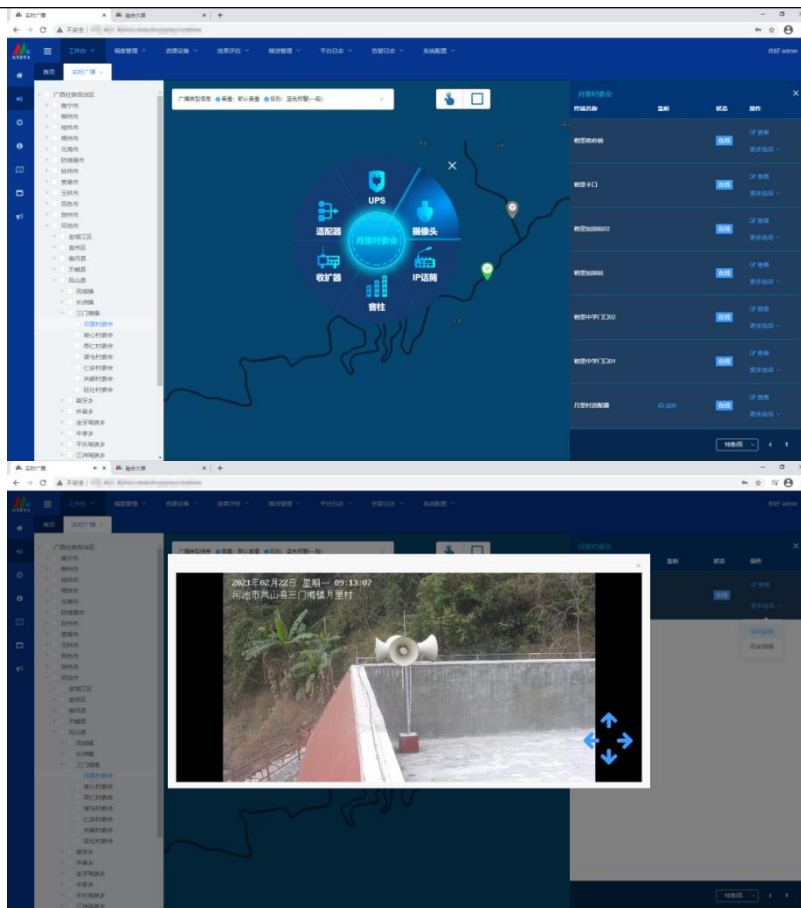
实时广播 × 播放大屏 × +

← → C ▲ 不安全 | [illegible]

GSETA

工作台 设备管理 资源设备 效果评价 频道管理 平台日志 告警日志 系统配置 你好 admin

首页 实时广播 ×

广西壮族自治区
南宁市
柳州市
桂林市
梧州市
北海市
防城港市
钦州市
贵港市
玉林市
百色市
贺州市
河池市
金城江区
宜州区
南丹县
天峨县
凤山县
凤城镇
长洲镇
三门海镇
月里村委会
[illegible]村委会
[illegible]村委会
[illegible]村委会
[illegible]村委会
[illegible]村委会
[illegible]村委会
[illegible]乡
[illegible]乡
金牙瑶族乡
中亭乡
平乐瑶族乡
江洲瑶族乡

广播类型 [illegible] 音量: 默认音量 告警: 混合预警(一级)

UPS
适配器
摄像头
月里村委会
收扩器
IP话筒
音柱

月里村委会
终端名称 监听 状态 操作
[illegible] 在线 查看 更多选项
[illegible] 在线 查看 更多选项
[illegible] 在线 查看 更多选项
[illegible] 在线 查看 更多选项
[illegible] 在线 查看 更多选项
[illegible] 在线 查看 更多选项
月里村话筒 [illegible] 在线 查看 更多选项

10条/页 < 1

实时广播 × 播放大屏 × +

2021年02月22日 星期一 09:13:07
河池市凤山县三门海镇月里村

实时监控
历史视频